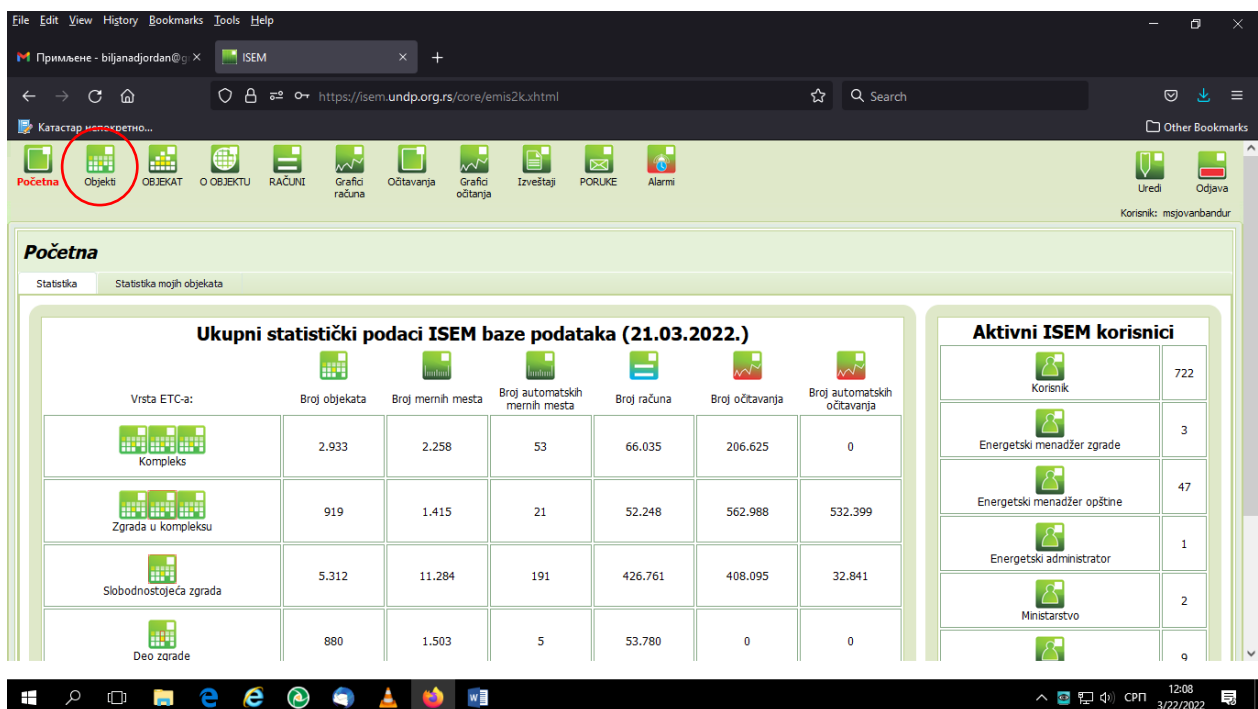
File Edit View History Bookmarks Tools Help

Примљене - biljanadjordan@g ×   ISEM ×   +

https://isem.undp.org.rs/core/emis2k.xhtml   Search

Катастар непокретно...   Other Bookmarks

Početna   Objekti   OBJEKAT   O OBJEKTU   RAČUNI   Grafici računa   Očitavanja   Grafici očitanja   Izveštaji   PORUKE   Alarmi   Uredi   Odjava

Korisnik: msjovanbandur

Početna

Statistika   Statistika mojih objekata

Ukupni statistički podaci ISEM baze podataka (21.03.2022.)

| Vrsta ETC-a: | Broj objekata | Broj mernih mesta | Broj automatskih mernih mesta | Broj računa | Broj očitavanja | Broj automatskih očitavanja |
|---|---|---|---|---|---|---|
| Kompleks | 2.933 | 2.258 | 53 | 66.035 | 206.625 | 0 |
| Zgrada u kompleksu | 919 | 1.415 | 21 | 52.248 | 562.988 | 532.399 |
| Slobodnostojeća zgrada | 5.312 | 11.284 | 191 | 426.761 | 408.095 | 32.841 |
| Deo zgrade | 880 | 1.503 | 5 | 53.780 | 0 | 0 |

Aktivni ISEM korisnici

| Korisnik | 722 |
|---|---|
| Energetski menadžer zgrade | 3 |
| Energetski menadžer opštine | 47 |
| Energetski administrator | 1 |
| Ministarstvo | 2 |
| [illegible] | 9 |

СРП   12:08   3/22/2022